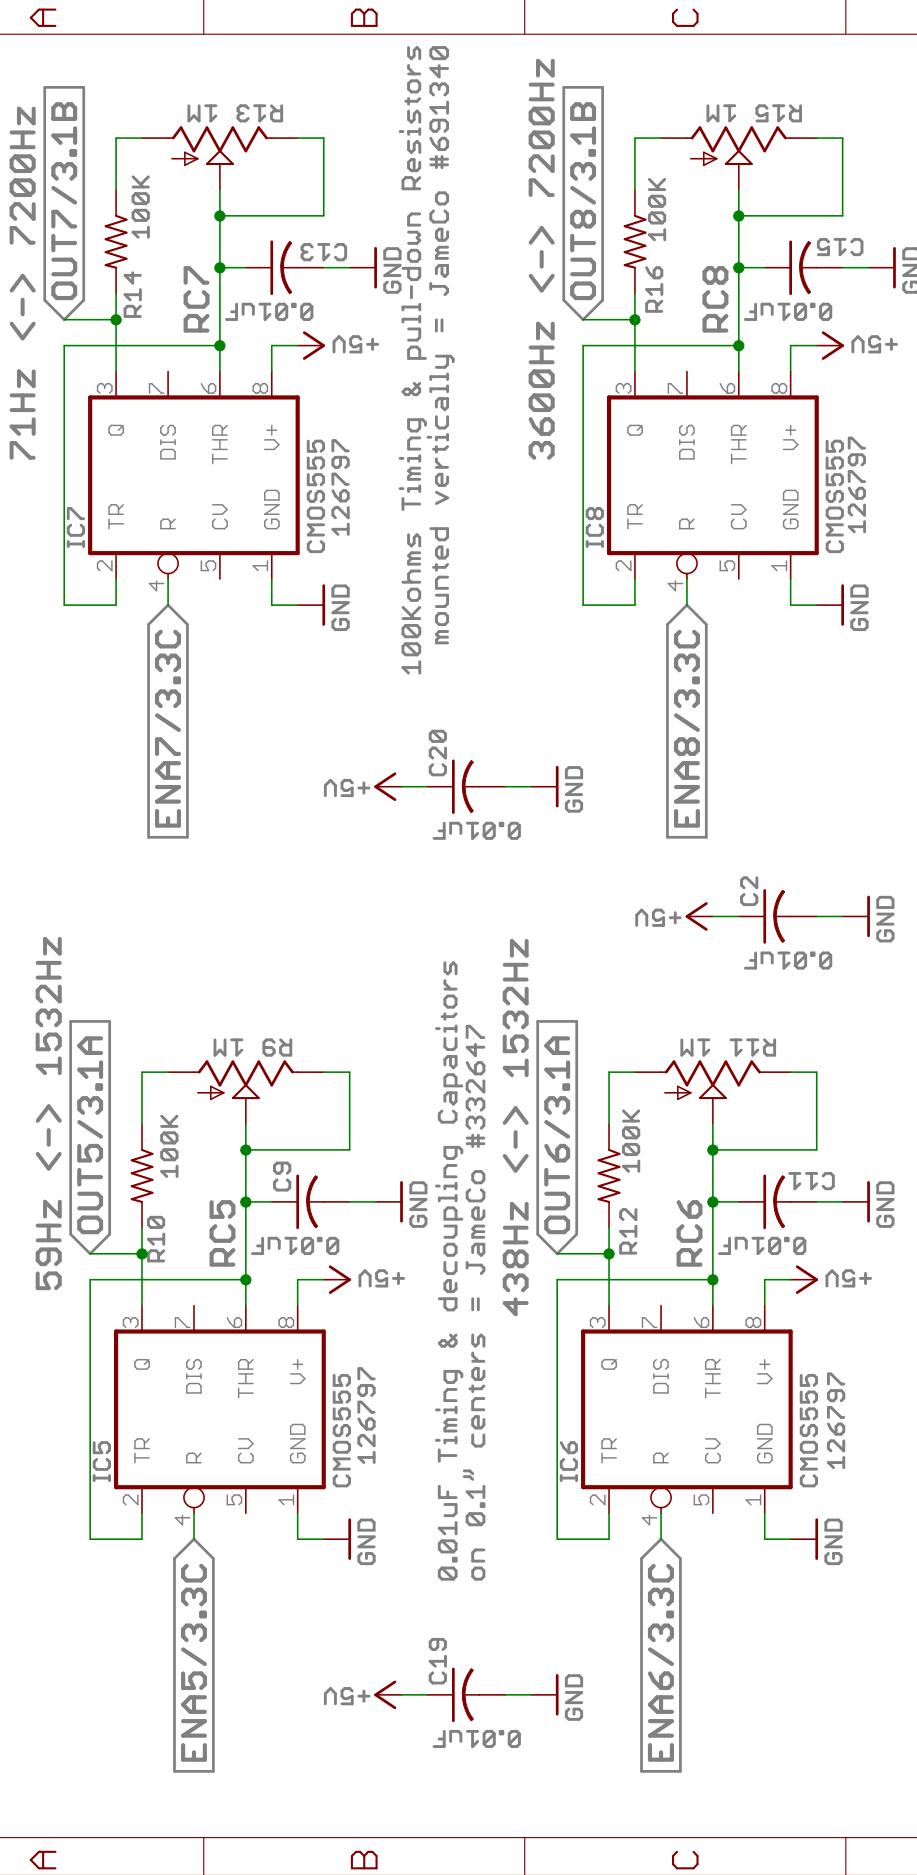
A
B
C

71Hz <-> 7200Hz
OUT7/3.1B
R14 100K
R13 1M
RC7
C13
0.01uF
GND
+5V
IC7
TR
Q
R
DIS
CV
THR
GND
V+
CMOS555
126797
3
7
6
8
2
4
5
1
GND
ENA7/3.3C

100Kohms Timing & pull-down Resistors
mounted vertically = JameCo #691340

3600Hz <-> 7200Hz
OUT8/3.1B
R16 100K
R15 1M
RC8
C15
0.01uF
GND
+5V
IC8
TR
Q
R
DIS
CV
THR
GND
V+
CMOS555
126797
3
7
6
8
2
4
5
1
GND
ENA8/3.3C

+5V
C20
0.01uF
GND

+5V
C2
0.01uF
GND

59Hz <-> 1532Hz
OUT5/3.1A
R10 100K
R9 1M
RC5
C9
0.01uF
GND
+5V
IC5
TR
Q
R
DIS
CV
THR
GND
V+
CMOS555
126797
3
7
6
8
2
4
5
1
GND
ENA5/3.3C

0.01uF Timing & decoupling Capacitors
on 0.1" centers = JameCo #332647

438Hz <-> 1532Hz
OUT6/3.1A
R12 100K
R11 1M
RC6
C11
0.01uF
GND
+5V
IC6
TR
Q
R
DIS
CV
THR
GND
V+
CMOS555
126797
3
7
6
8
2
4
5
1
GND
ENA6/3.3C

+5V
C19
0.01uF
GND

A
B
C